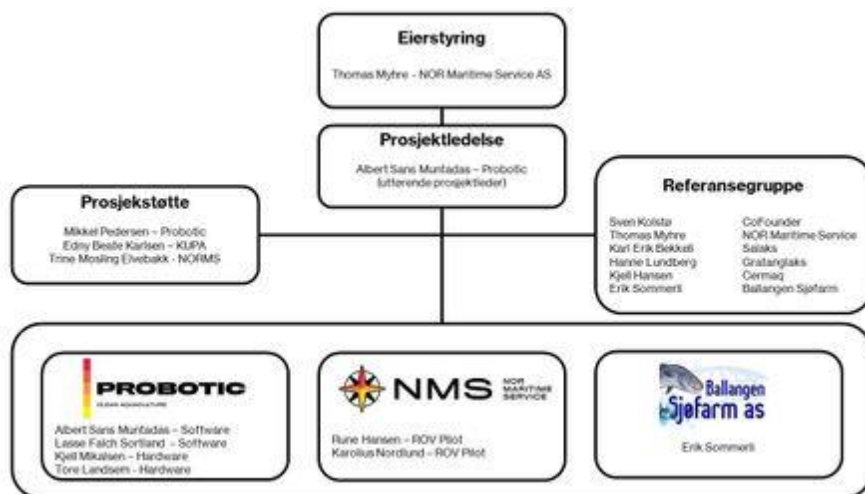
Eierstyring

Thomas Myhre – NOR Maritime Service AS

Prosjektledelse

Albert Sans Muntadas – Probotic (utførende prosjektleder)

Prosjekstøtte

Mikkel Pedersen – Probotic
Edny Beate Karlsen – KUPA
Trine Mosling Elvebakk - NORMS

Referansegruppe

| | |
|---|---|
| Sven Kolstø | CoFounder |
| Thomas Myhre | NOR Maritime Service |
| Karl Erik Bekkeli | Salaks |
| Hanne Lundberg | Gratanglaks |
| Kjell Hansen | Cermaq |
| Erik Sommerli | Ballangen Sjøfarm |

PROBOTIC
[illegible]

Albert Sans Muntadas – Software
Lasse Falch Sortland – Software
Kjell Mikalsen – Hardware
Tore Landsem – Hardware

NMS NOR MARITIME SERVICE

Rune Hansen – ROV Pilot
Karolius Nordlund – ROV Pilot

Ballangen Sjøfarm as

Erik Sommerli